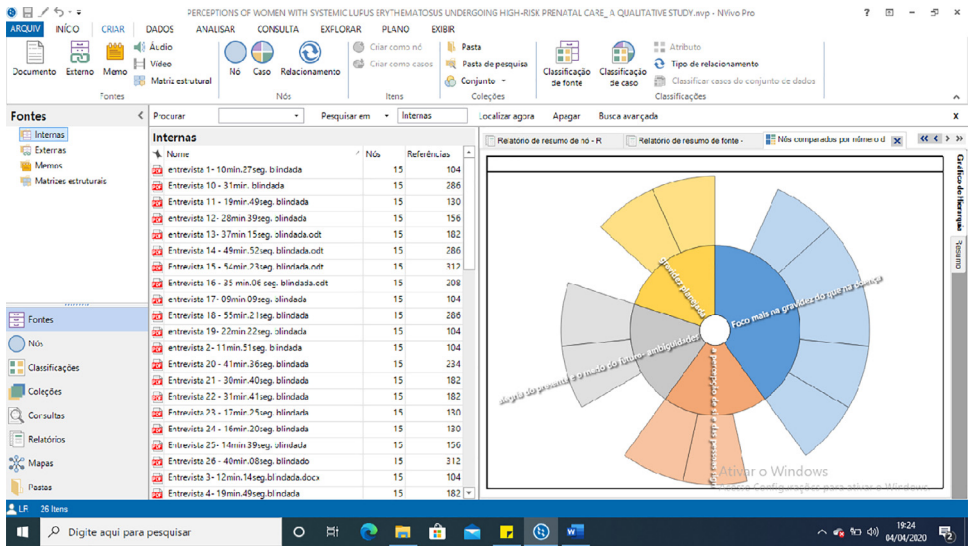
PERCEPTIONS OF WOMEN WITH SYSTEMIC LUPUS ERYTHEMATOSUS UNDERGOING HIGH-RISK PRENATAL CARE_ A QUALITATIVE STUDY.nvp - NVivo Pro

ARQUIVO INÍCIO CRIAR DADOS ANALISAR CONSULTA EXPLORAR PLANO EXIBIR

Documento Externo Memo Áudio Vídeo Matriz estrutural Fontes
Nó Caso Relacionamento Nós
Criar como nó Criar como casos Itens
Pasta Pasta de pesquisa Conjunto Coleções
Classificação de fonte Classificação de caso Atributo Tipo de relacionamento Classificar casos de conjunto de dados Classificações

Fontes
Internas
Externas
Memos
Matrizes estruturais

Procurar Pesquisar em Internas Localizar agora Apagar Busca avançada

Internas
| Nome | Nós | Referências |
|---|---|---|
| entrevista 1- 10min.27seg. blindada | 15 | 104 |
| Entrevista 10 - 31min. blindada | 15 | 286 |
| Entrevista 11 - 19min.49seg. blindada | 15 | 130 |
| entrevista 12- 28min 39seg. blindada | 15 | 156 |
| Entrevista 13- 37min 15seg. blindada.odt | 15 | 182 |
| Entrevista 14 - 49min.52seg. blindada.odt | 15 | 286 |
| Entrevista 15 - 54min.23seg. blindada.odt | 15 | 312 |
| Entrevista 16 - 35 min.06 seg. blindada.odt | 15 | 208 |
| entrevista 17- 09min 09seg. blindada | 15 | 104 |
| Entrevista 18 - 55min.21seg. blindada | 15 | 286 |
| entrevista 19- 22min 22seg. blindada | 15 | 104 |
| entrevista 2- 11min.51seg. blindada | 15 | 182 |
| Entrevista 20 - 41min.36seg. blindada | 15 | 234 |
| Entrevista 21 - 30min.40seg. blindada | 15 | 182 |
| Entrevista 22 - 31min.41seg. blindada | 15 | 182 |
| Entrevista 23 - 17min.25seg. blindada | 15 | 130 |
| Entrevista 24 - 16min.20seg. blindada | 15 | 130 |
| entrevista 25- 14min 39seg. blindada | 15 | 156 |
| Entrevista 26 - 40min.08seg. blindado | 15 | 312 |
| Entrevista 3- 12min.14seg.blindada.docx | 15 | 104 |
| Entrevista 4- 19min.49seg.blindada | 15 | 182 |

Fontes
Nós
Classificações
Coleções
Consultas
Relatórios
Mapas
Pastas

Relatório de resumo de nó - R Relatório de resumo de fonte - Nós comparados por número d

Grandes planejados
Foco mais na gravidez do que na doença
alegria do presente e o medo do futuro - ambiguidade
a percepção de elas estão na

Gráfico de hierarquia Resumo

Ativar o Windows
Acesse Configurações para ativar o Windows.

LF 26 Itens

Digite aqui para pesquisar
19:24 04/04/2020